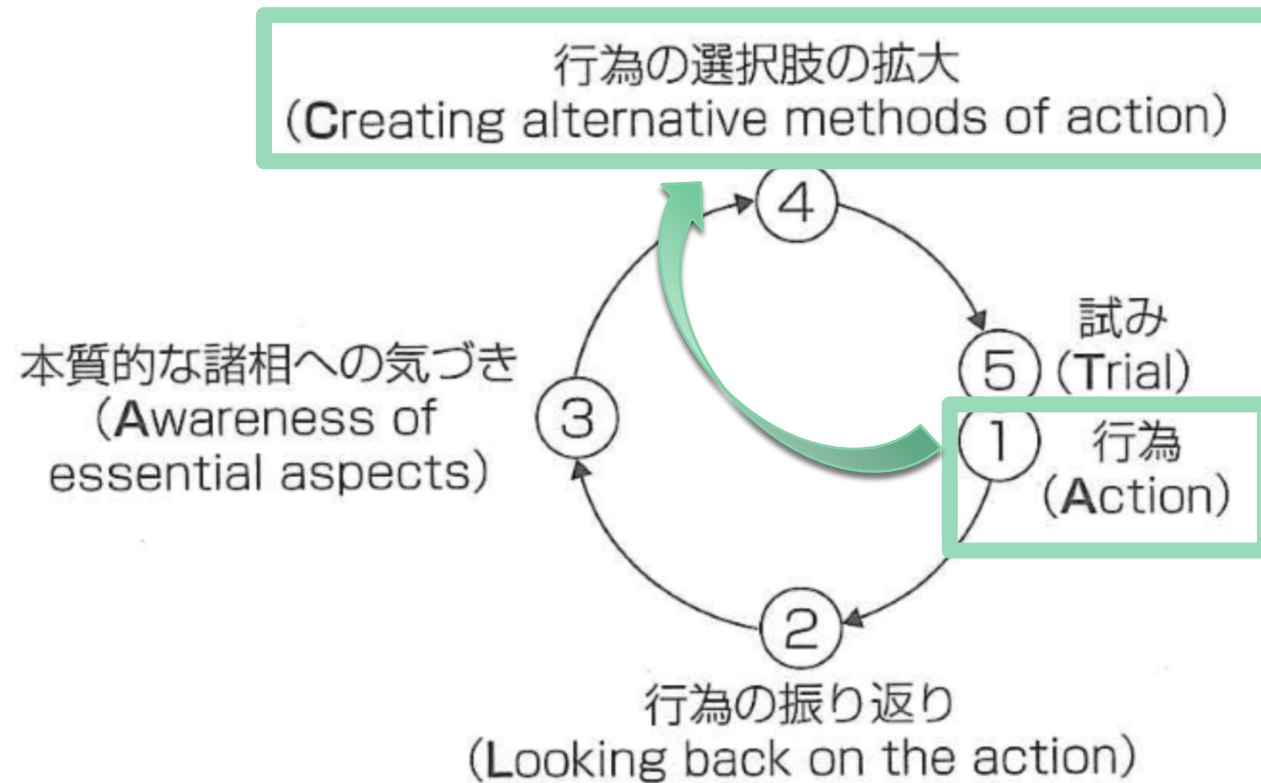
行為の選択肢の拡大
(Creating alternative methods of action)

4

試み
5 (Trial)

本質的な諸相への気づき
(Awareness of essential aspects)

3

1 行為
(Action)

2

行為の振り返り
(Looking back on the action)